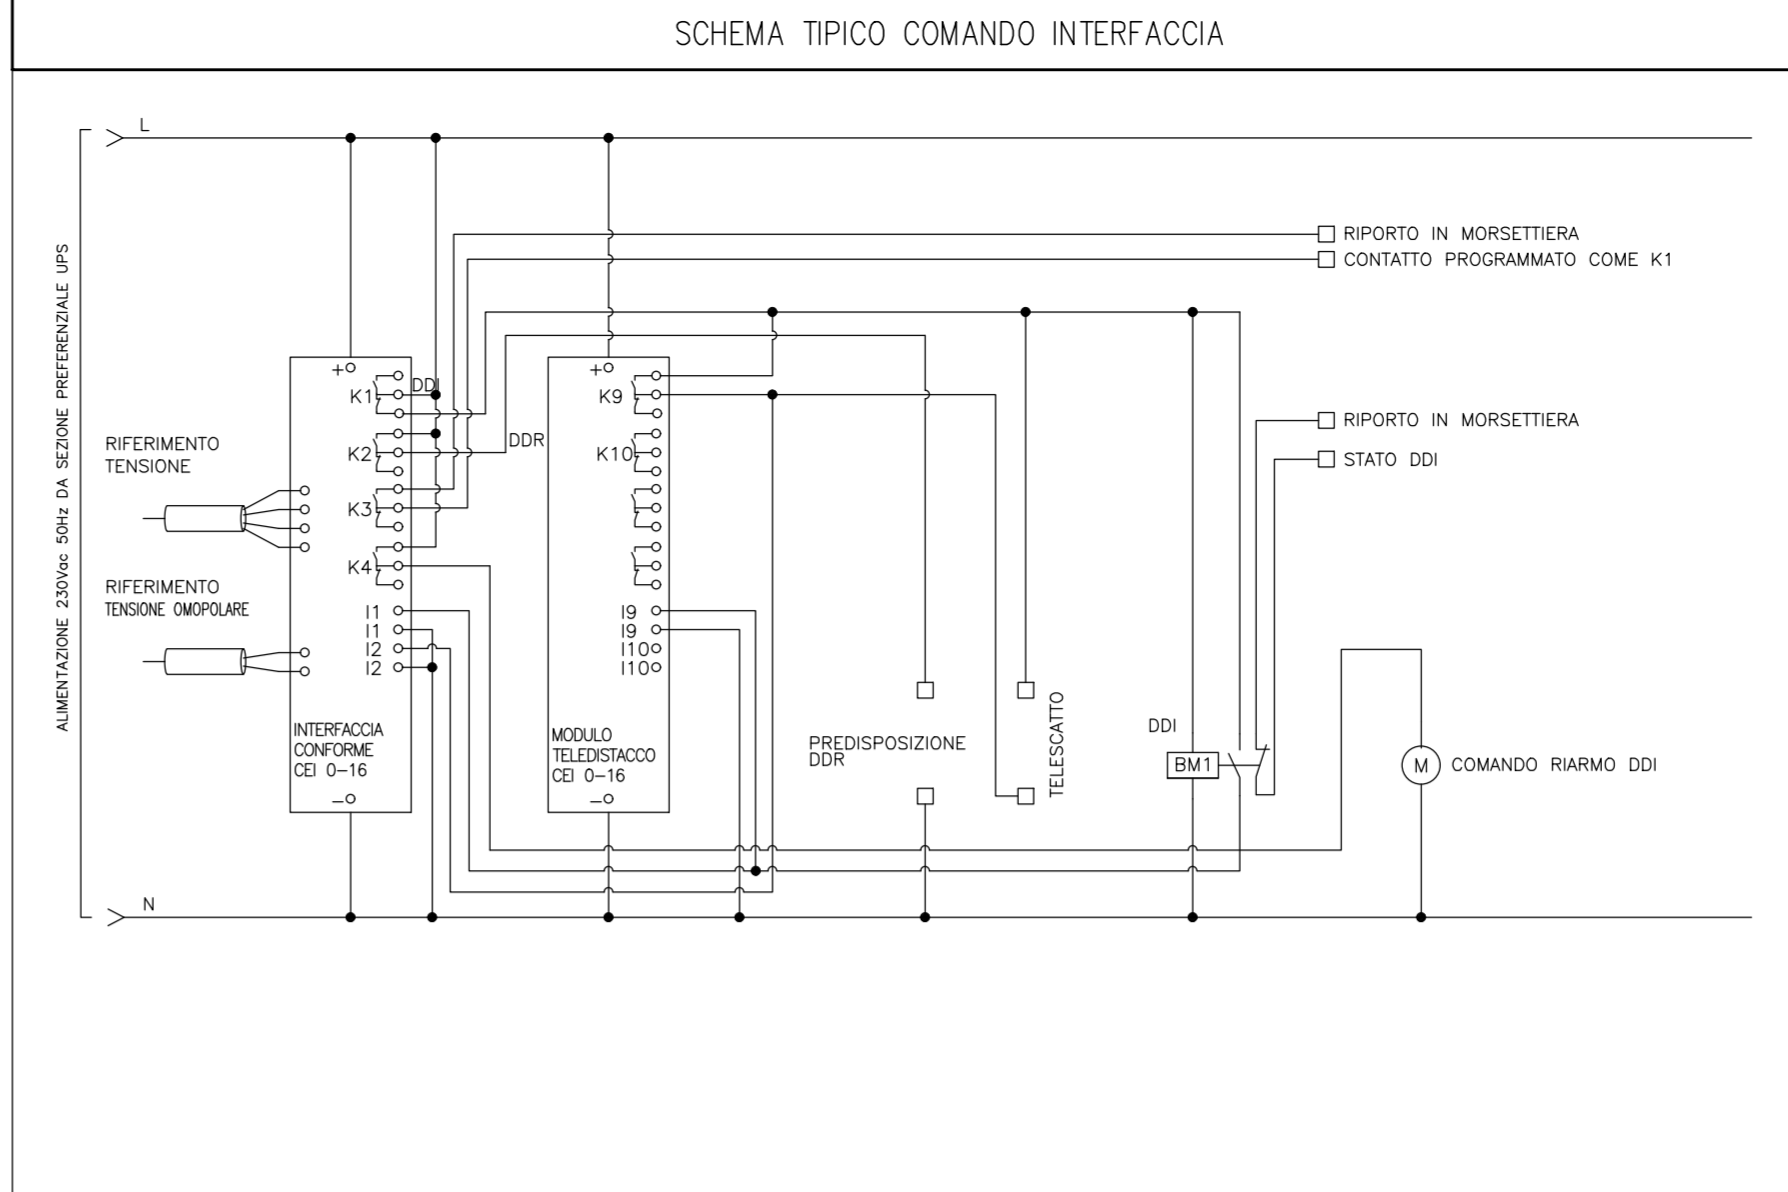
SCHEMA TIPICO COMANDO INTERFACCIA

ALIMENTAZIONE 230Vac 50Hz DA SEZIONE PREFERENZIALE UPS

L

N

RIPORTO IN MORSETTIERA
CONTATTO PROGRAMMATO COME K1

RIPORTO IN MORSETTIERA
STATO DDI

RIFERIMENTO TENSIONE

RIFERIMENTO TENSIONE OMOPOLARE

+○
K1
DDI
K2
DDR
K3
K4
I1
I1
I2
I2
INTERFACCIA CONFORME CEI 0–16
–○

+○
K9
K10
I9
I9
I10
I10
MODULO TELEDISTACCO CEI 0–16
–○

PREDISPOSIZIONE DDR

TELESCATTO

DDI
BM1

M
COMANDO RIARMO DDI